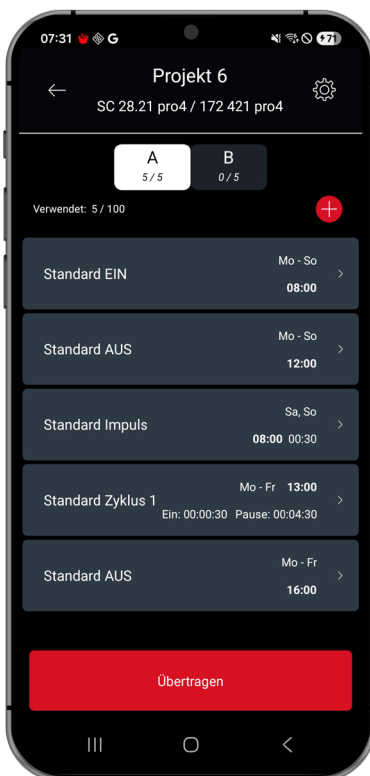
07:31 G 71

Projekt 6
SC 28.21 pro4 / 172 421 pro4

A
5 / 5

B
0 / 5

Verwendet: 5 / 100

Standard EIN
Mo - So
08:00

Standard AUS
Mo - So
12:00

Standard Impuls
Sa, So
08:00 00:30

Standard Zyklus 1
Mo - Fr 13:00
Ein: 00:00:30 Pause: 00:04:30

Standard AUS
Mo - Fr
16:00

Übertragen